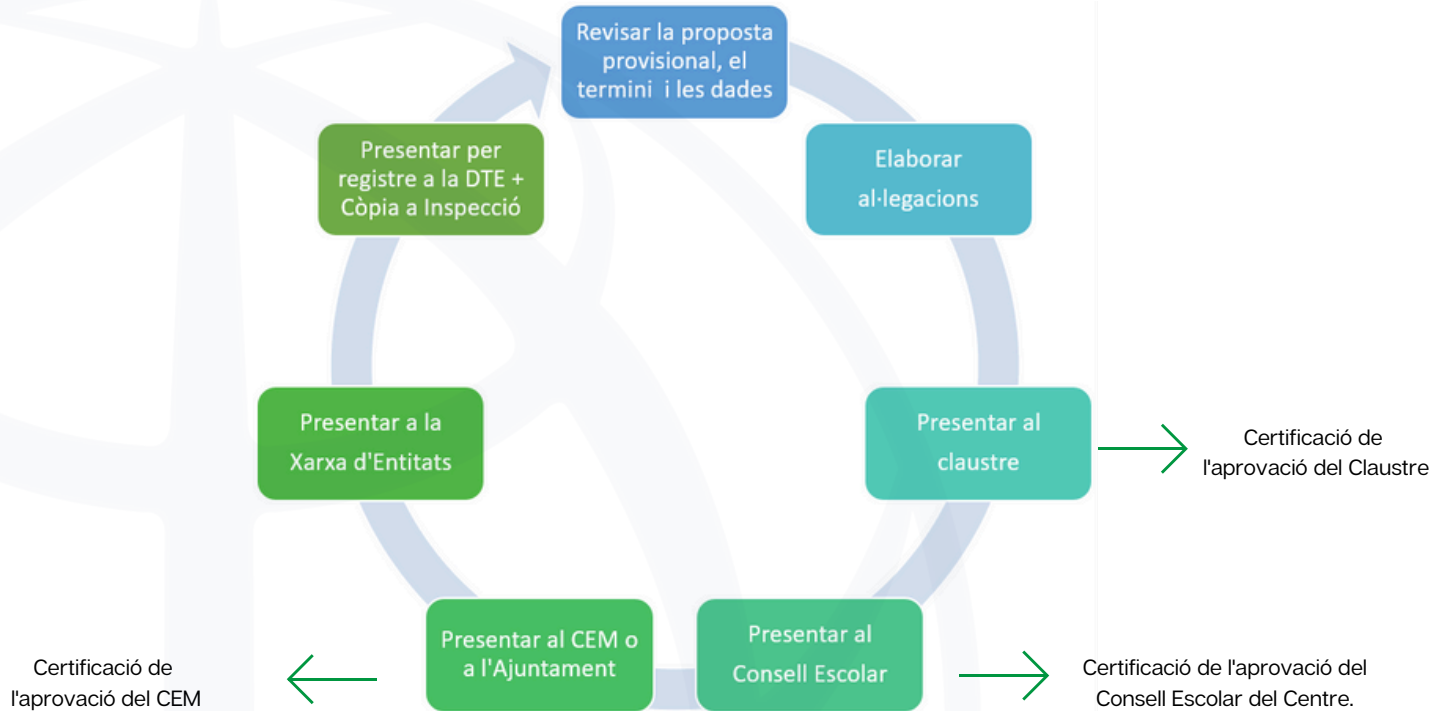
Revisar la proposta provisional, el termini i les dades

Elaborar al·legacions

Presentar al claustre

Certificació de l'aprovació del Claustre

Presentar al Consell Escolar

Certificació de l'aprovació del Consell Escolar del Centre.

Presentar al CEM o a l'Ajuntament

Certificació de l'aprovació del CEM

Presentar a la Xarxa d'Entitats

Presentar per registre a la DTE + Còpia a Inspecció